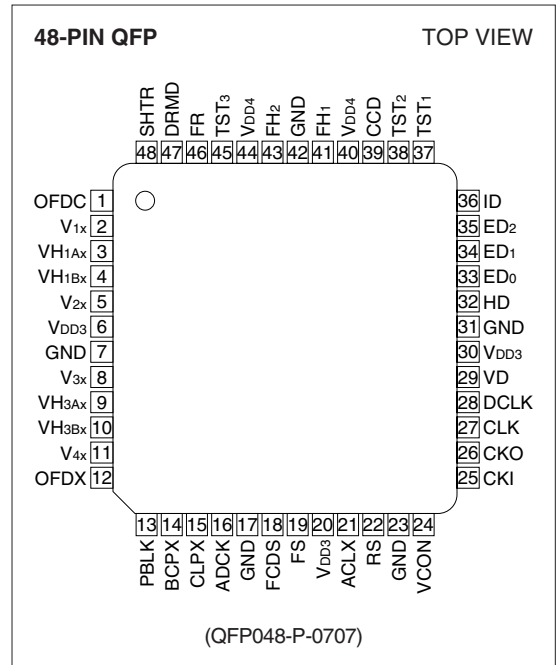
48-PIN QFP

TOP VIEW

SHTR 48
DRMD 47
FR 46
TST3 45
VDD4 44
FH2 43
GND 42
FH1 41
VDD4 40
CCD 39
TST2 38
TST1 37

OFDC 1
V1x 2
VH1Ax 3
VH1Bx 4
V2x 5
VDD3 6
GND 7
V3x 8
VH3Ax 9
VH3Bx 10
V4x 11
OFDX 12

36 ID
35 ED2
34 ED1
33 ED0
32 HD
31 GND
30 VDD3
29 VD
28 DCLK
27 CLK
26 CKO
25 CKI

13 PBLK
14 BCPX
15 CLPX
16 ADCK
17 GND
18 FCDS
19 FS
20 VDD3
21 ACLX
22 RS
23 GND
24 VCON

(QFP048-P-0707)